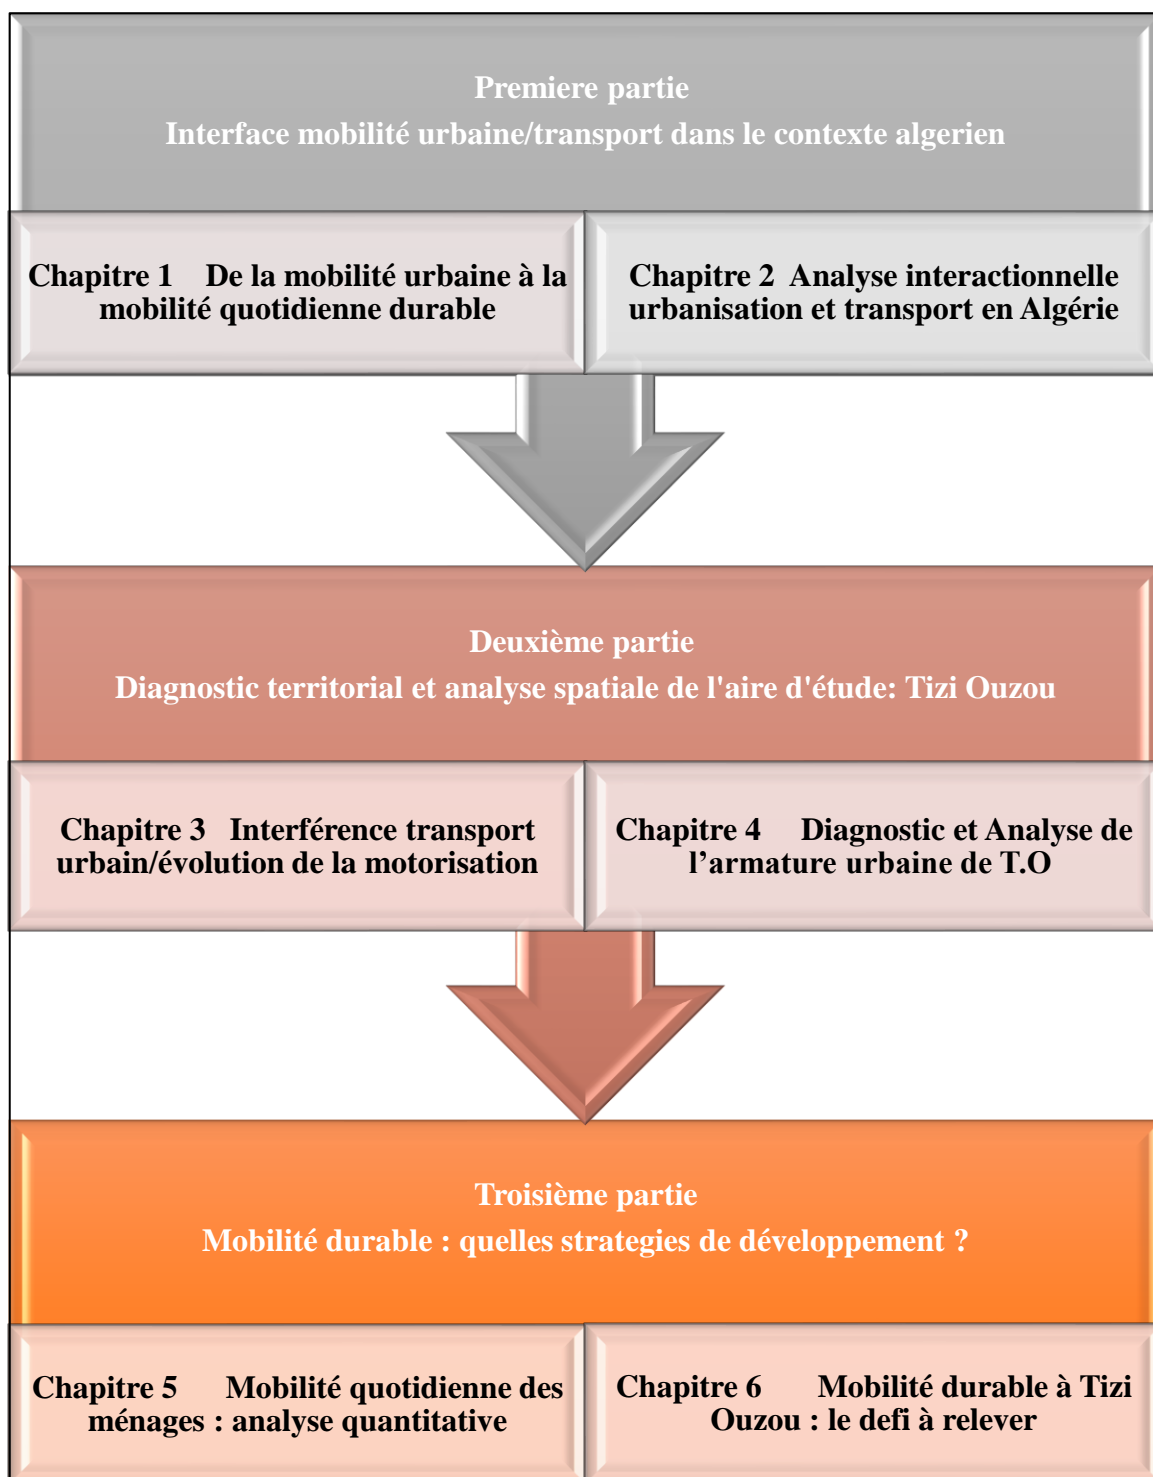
Premiere partie
Interface mobilité urbaine/transport dans le contexte algerien

Chapitre 1 De la mobilité urbaine à la mobilité quotidienne durable

Chapitre 2 Analyse interactionnelle urbanisation et transport en Algérie

Deuxième partie
Diagnostic territorial et analyse spatiale de l'aire d'étude: Tizi Ouzou

Chapitre 3 Interférence transport urbain/évolution de la motorisation

Chapitre 4 Diagnostic et Analyse de l'armature urbaine de T.O

Troisième partie
Mobilité durable : quelles strategies de développement ?

Chapitre 5 Mobilité quotidienne des ménages : analyse quantitative

Chapitre 6 Mobilité durable à Tizi Ouzou : le defi à relever